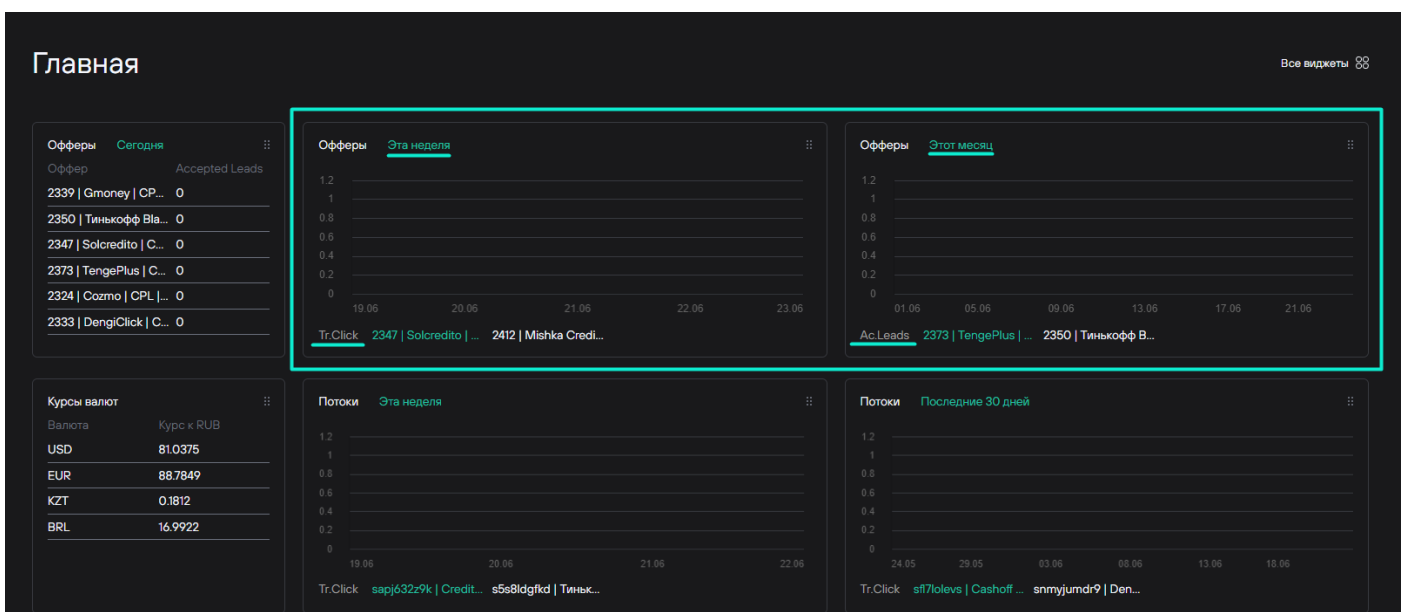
Главная

Все виджеты

Офферы Сегодня

| Оффер | Accepted Leads |
|---|---|
| 2339 \| Gmoney \| CP... | 0 |
| 2350 \| Тинькофф Bla... | 0 |
| 2347 \| Solcredito \| C... | 0 |
| 2373 \| TengePlus \| C... | 0 |
| 2324 \| Cozmo \| CPL \|... | 0 |
| 2333 \| DengiClick \| C... | 0 |

Офферы Эта неделя

1.2
1
0.8
0.6
0.4
0.2
0
19.06 20.06 21.06 22.06 23.06

Tr.Click 2347 | Solcredito | ... 2412 | Mishka Credi...

Офферы Этот месяц

1.2
1
0.8
0.6
0.4
0.2
0
01.06 05.06 09.06 13.06 17.06 21.06

Ac.Leads 2373 | TengePlus | ... 2350 | Тинькофф В...

Курсы валют

| Валюта | Курс к RUB |
|---|---|
| USD | 81.0375 |
| EUR | 88.7849 |
| KZT | 0.1812 |
| BRL | 16.9922 |

Потоки Эта неделя

1.2
1
0.8
0.6
0.4
0.2
0
19.06 20.06 21.06 22.06

Tr.Click sapj632z9k | Credit... s5s8ldgfkd | Тиньк...

Потоки Последние 30 дней

1.2
1
0.8
0.6
0.4
0.2
0
24.05 29.05 03.06 08.06 13.06 18.06

Tr.Click sfl7lolevs | Cashoff ... snmyjumdr9 | Den...